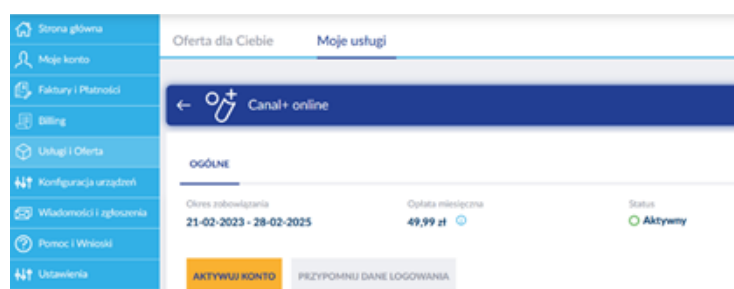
Strona główna
Moje konto
Faktury i Płatności
Billing
Usługi i Oferta
Konfiguracja urządzeń
Wiadomości i zgłoszenia
Pomoc i Wnioski
Ustawienia

Oferta dla Ciebie
Moje usługi

← Canal+ online

OGÓLNE

Okres zobowiązania
21-02-2023 - 28-02-2025

Opłata miesięczna
49,99 zł

Status
Aktywny

AKTYWUJ KONTO
PRZYPOMNIJ DANE LOGOWANIA